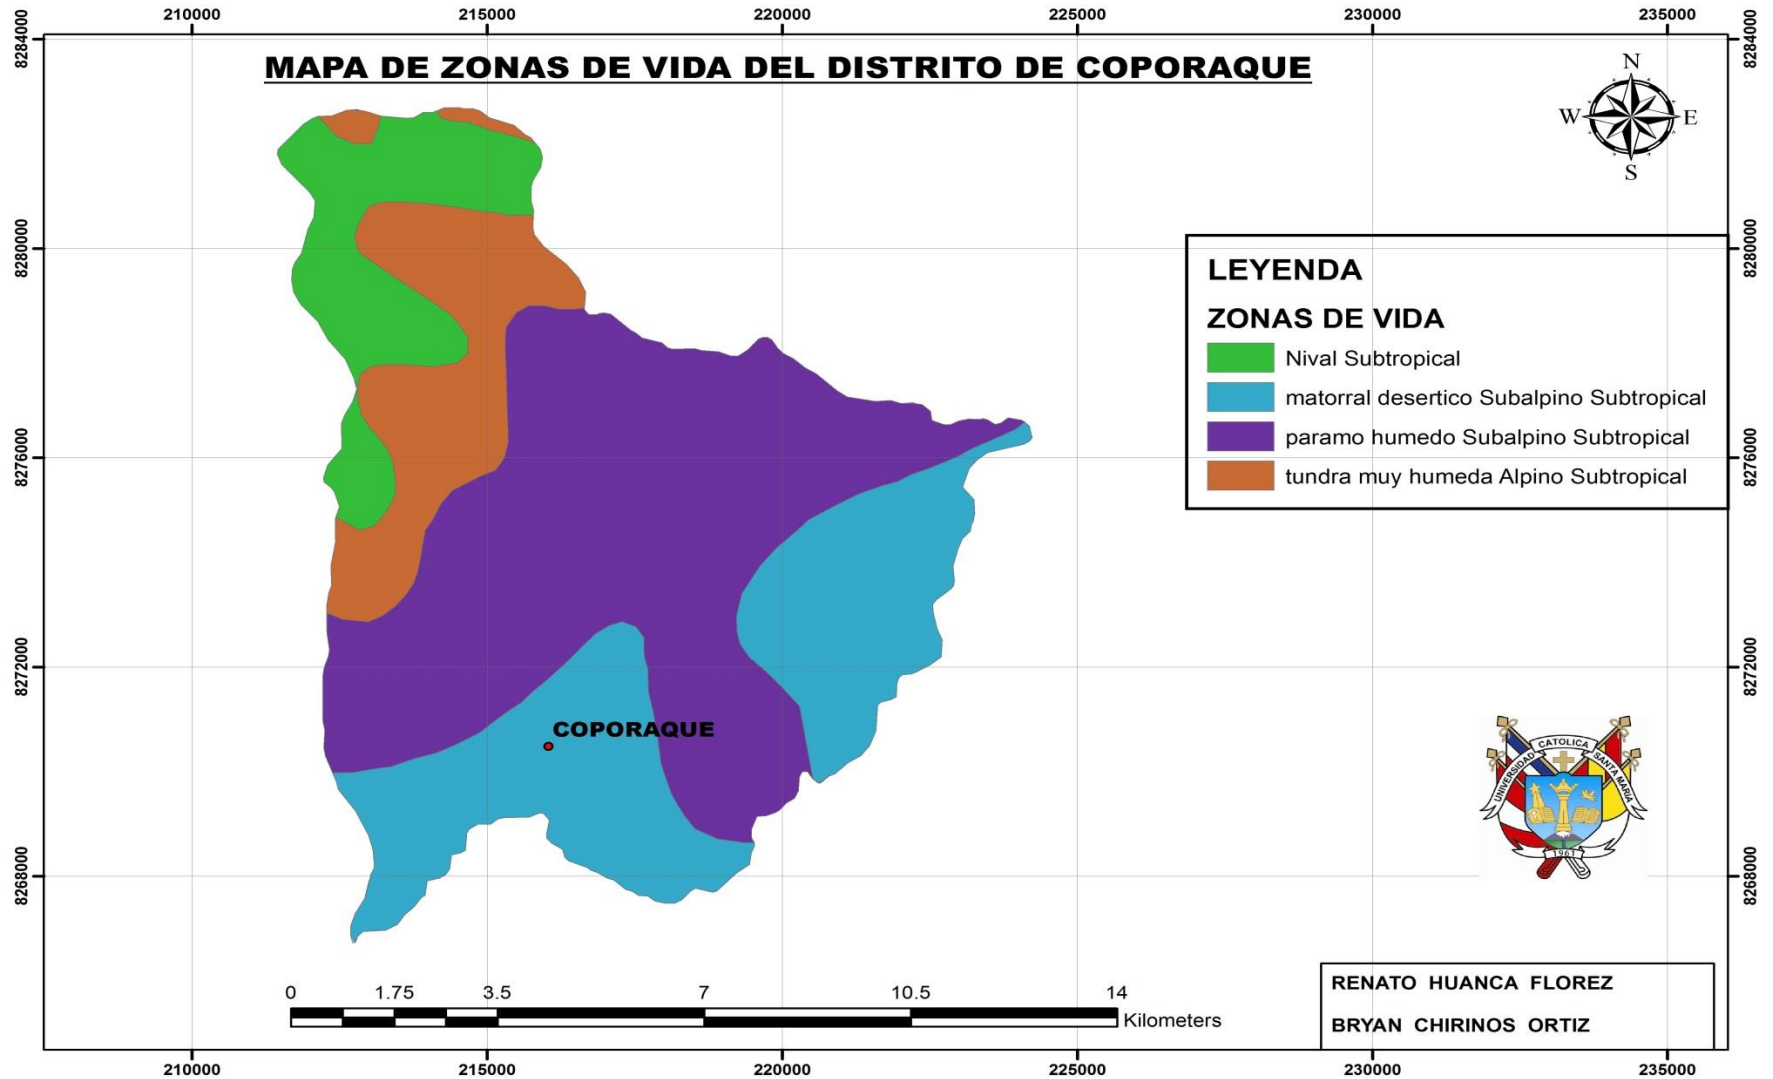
210000 215000 220000 225000 230000 235000

8284000 8280000 8276000 8272000 8268000

MAPA DE ZONAS DE VIDA DEL DISTRITO DE COPORAQUE

N
W E
S

LEYENDA

ZONAS DE VIDA

Nival Subtropical

matorral desertico Subalpino Subtropical

paramo humedo Subalpino Subtropical

tundra muy humeda Alpino Subtropical

COPORAQUE

UNIVERSIDAD CATOLICA SANTA MARIA
1961

0 1.75 3.5 7 10.5 14
Kilometers

RENATO HUANCA FLOREZ
BRYAN CHIRINOS ORTIZ

210000 215000 220000 225000 230000 235000

8284000 8280000 8276000 8272000 8268000